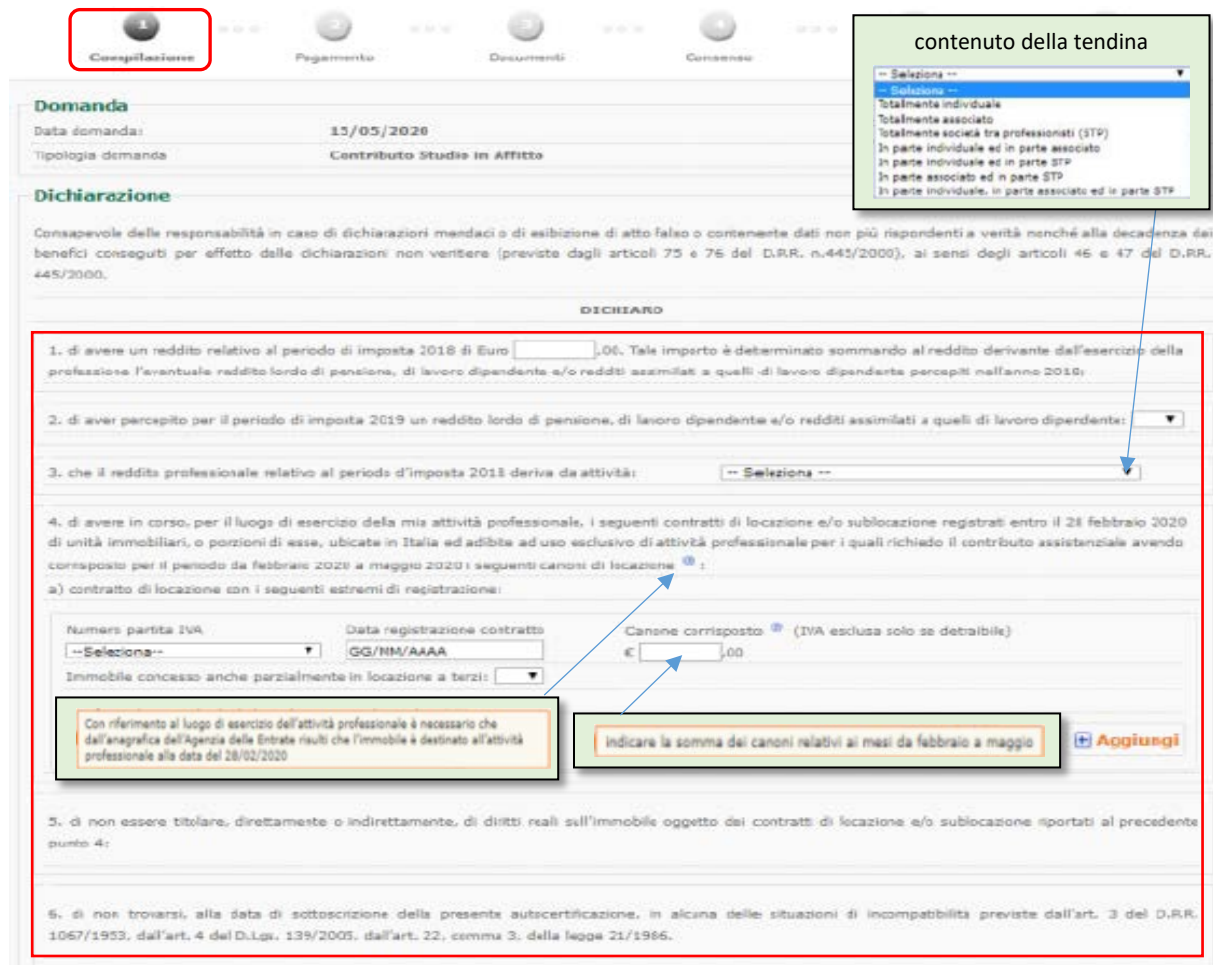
1 Compilazione
2 Pagamento
3 Documenti
4 Consenso

contenuto della tendina

-- Seleziona --
-- Seleziona --
Totalmente individuale
Totalmente associato
Totalmente società tra professionisti (STP)
In parte individuale ed in parte associato
In parte individuale ed in parte STP
In parte associato ed in parte STP
In parte individuale, in parte associato ed in parte STP

Domanda
Data domanda: 15/05/2020
Tipologia domanda Contributo Studio in Affitto

Dichiarazione
Consapevole delle responsabilità in caso di dichiarazioni mendaci o di esibizione di atto falso o contenente dati non più rispondenti a verità nonché alla decadenza dai benefici conseguiti per effetto delle dichiarazioni non veritiere (previste dagli articoli 75 e 76 del D.P.R. n.445/2000), ai sensi degli articoli 46 e 47 del D.P.R. 445/2000.

DICHIARO

1. di avere un reddito relativo al periodo di imposta 2018 di Euro ,00. Tale importo è determinato sommando al reddito derivante dall'esercizio della professione l'eventuale reddito lordo di pensione, di lavoro dipendente e/o redditi assimilati a quelli di lavoro dipendente percepiti nell'anno 2018;

2. di aver percepito per il periodo di imposta 2019 un reddito lordo di pensione, di lavoro dipendente e/o redditi assimilati a quelli di lavoro dipendente:

3. che il reddito professionale relativo al periodo d'imposta 2018 deriva da attività: -- Seleziona --

4. di avere in corso, per il luogo di esercizio della mia attività professionale, i seguenti contratti di locazione e/o sublocazione registrati entro il 28 febbraio 2020 di unità immobiliari, o porzioni di esse, ubicate in Italia ed adibite ad uso esclusivo di attività professionale per i quali richiedo il contributo assistenziale avendo corrisposto per il periodo da febbraio 2020 a maggio 2020 i seguenti canoni di locazione:
a) contratto di locazione con i seguenti estremi di registrazione:

Numero partita IVA
--Seleziona--
Data registrazione contratto
GG/MM/AAAA
Canone corrisposto (IVA esclusa solo se detraibile)
€ ,00
Immobile concesso anche parzialmente in locazione a terzi:

Con riferimento al luogo di esercizio dell'attività professionale è necessario che dall'anagrafica dell'Agenzia delle Entrate risulti che l'immobile è destinato all'attività professionale alla data del 28/02/2020

Indicare la somma dei canoni relativi ai mesi da febbraio a maggio

Aggiungi

5. di non essere titolare, direttamente o indirettamente, di diritti reali sull'immobile oggetto dei contratti di locazione e/o sublocazione riportati al precedente punto 4;

6. di non trovarsi, alla data di sottoscrizione della presente autocertificazione, in alcuna delle situazioni di incompatibilità previste dall'art. 3 del D.P.R. 1067/1953, dall'art. 4 del D.Lgs. 139/2005, dall'art. 22, comma 3, della legge 21/1986.